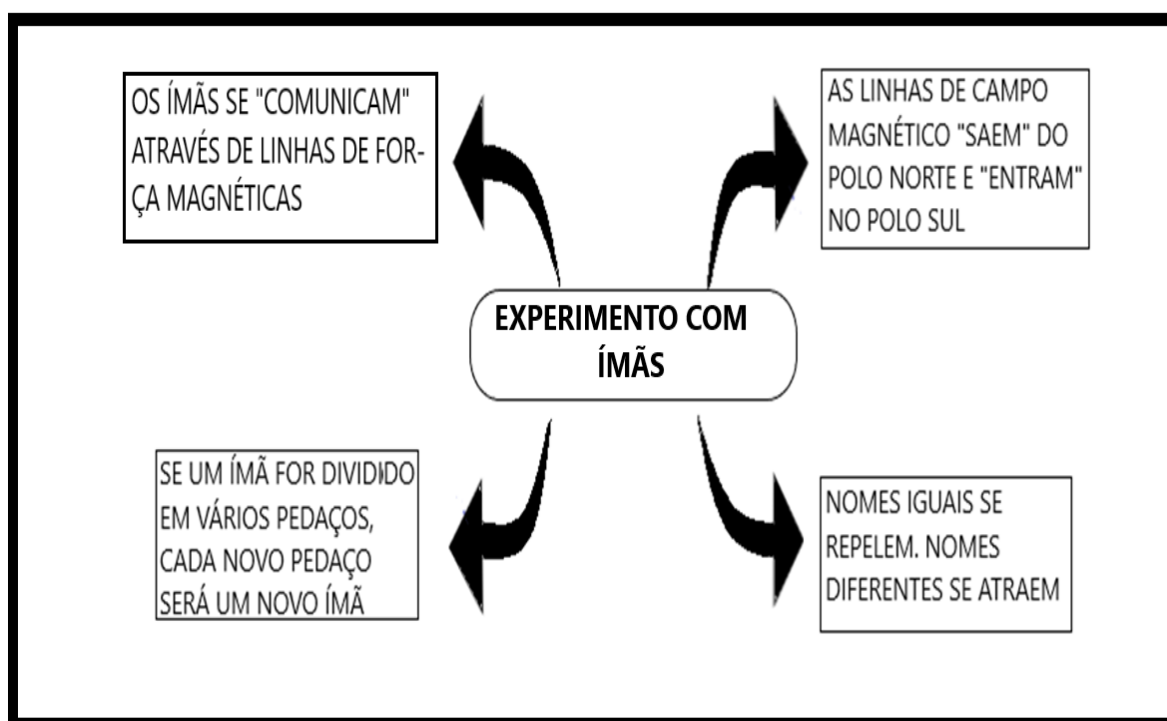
OS ÍMÃS SE "COMUNICAM" ATRAVÉS DE LINHAS DE FORÇA MAGNÉTICAS

AS LINHAS DE CAMPO MAGNÉTICO "SAEM" DO POLO NORTE E "ENTRAM" NO POLO SUL

EXPERIMENTO COM ÍMÃS

SE UM ÍMÃ FOR DIVIDIDO EM VÁRIOS PEDAÇOS, CADA NOVO PEDAÇO SERÁ UM NOVO ÍMÃ

NOMES IGUAIS SE REPELEM. NOMES DIFERENTES SE ATRAEM